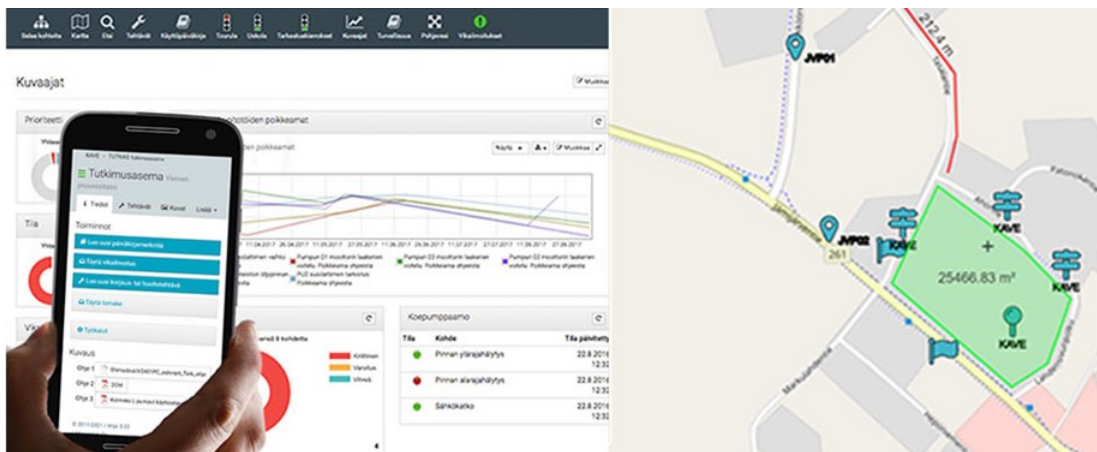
Selaa kohteita Kartta Etsi Tehtävät Käyttöpäiväkirja Tuurula Uskola Tarkastuskierrokset Kuvaajat Turvallisuus Pohjoresi Vikailmoitukset

Kuvaajat

Muokkaa

Prioriteetti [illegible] kohteiden poikkeamat

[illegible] poikkeamat

Näytä Muokkaa

11.04.2017 26.04.2017 11.05.2017 27.05.2017 11.06.2017 26.06.2017 11.07.2017 27.07.2017 11.08.2017 27.08.2017

Pumppun D1 moottorin laakerien voitelu: Poikkeama ohjeesta

Pumppun D3 moottorin laakerien voitelu: Poikkeama ohjeesta

Pumppun D2 moottorin laakerien voitelu: Poikkeama ohjeesta

PLC suodattimen tarkistus: Poikkeama ohjeesta

Tila

Kriittinen

Varoitus

Vihreä

Koepumppaamo

| Tila | Kohde | Tila päivitetty |
|---|---|---|
| | Pinnan ylärajahälytys | 22.8.2016 12:32 |
| | Pinnan alarajahälytys | 22.8.2016 12:32 |
| | Sähkökatko | 22.8.2016 12:32 |

KAVE – TUTKAS Tutkimusasema

Tutkimusasema

Tiedot Tehtävät Kuvat Lisää

Toiminnot

Lue uusi päiväkirjamerkintä

Täytä vikailmoitus

Lue uusi korjaus- tai huoltotehtävä

Täytä lomake

Työkalut

Kuvaus

Ohje 1

Ohje 2

Ohje 3

JVP01

JVP02

KAVE

KAVE

KAVE

KAVE

25466.83 m²

261

212.4 m